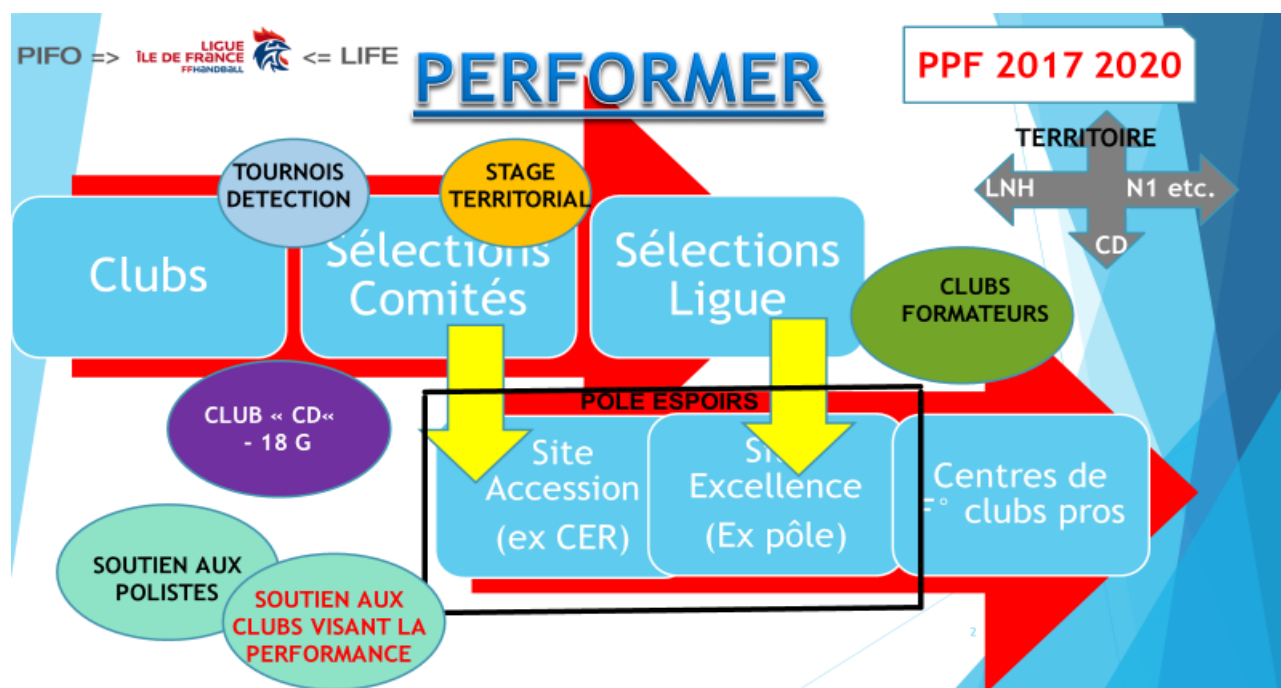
PIFO => LIGUE ÎLE DE FRANCE FFHANDBALL <= LIFE

PERFORMER

PPF 2017 2020

TERRITOIRE

LNH

N1 etc.

CD

TOURNOIS DETECTION

STAGE TERRITORIAL

Clubs

Sélections Comités

Sélections Ligue

CLUBS FORMATEURS

CLUB « CD« - 18 G

PÔLE ESPOIRS

Site Accession (ex CER)

Si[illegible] Excellence (Ex pôle)

Centres de F° clubs pros

SOUTIEN AUX POLISTES

SOUTIEN AUX CLUBS VISANT LA PERFORMANCE

2